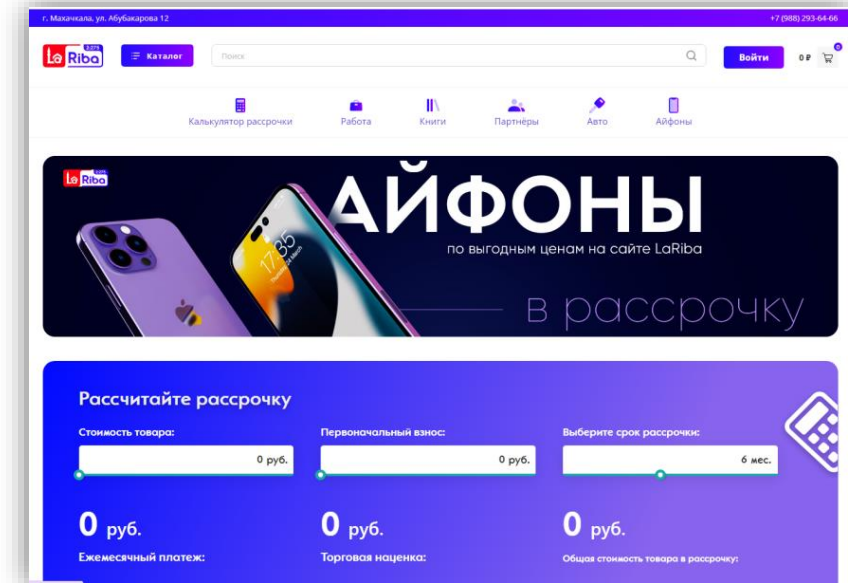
г. Махачкала, ул. Абубакарова 12

+7 (988) 293-64-66

La Riba

Каталог

Поиск

Войти

0 ₽

0

Калькулятор рассрочки

Работа

Книги

Партнёры

Авто

Айфоны

La Riba

АЙФОНЫ

по выгодным ценам на сайте LaRiba

в рассрочку

17:35

Рассчитайте рассрочку

Стоимость товара:

0 руб.

Первоначальный взнос:

0 руб.

Выберите срок рассрочки:

6 мес.

0 руб.

Ежемесячный платеж:

0 руб.

Торговая наценка:

0 руб.

Общая стоимость товара в рассрочку: